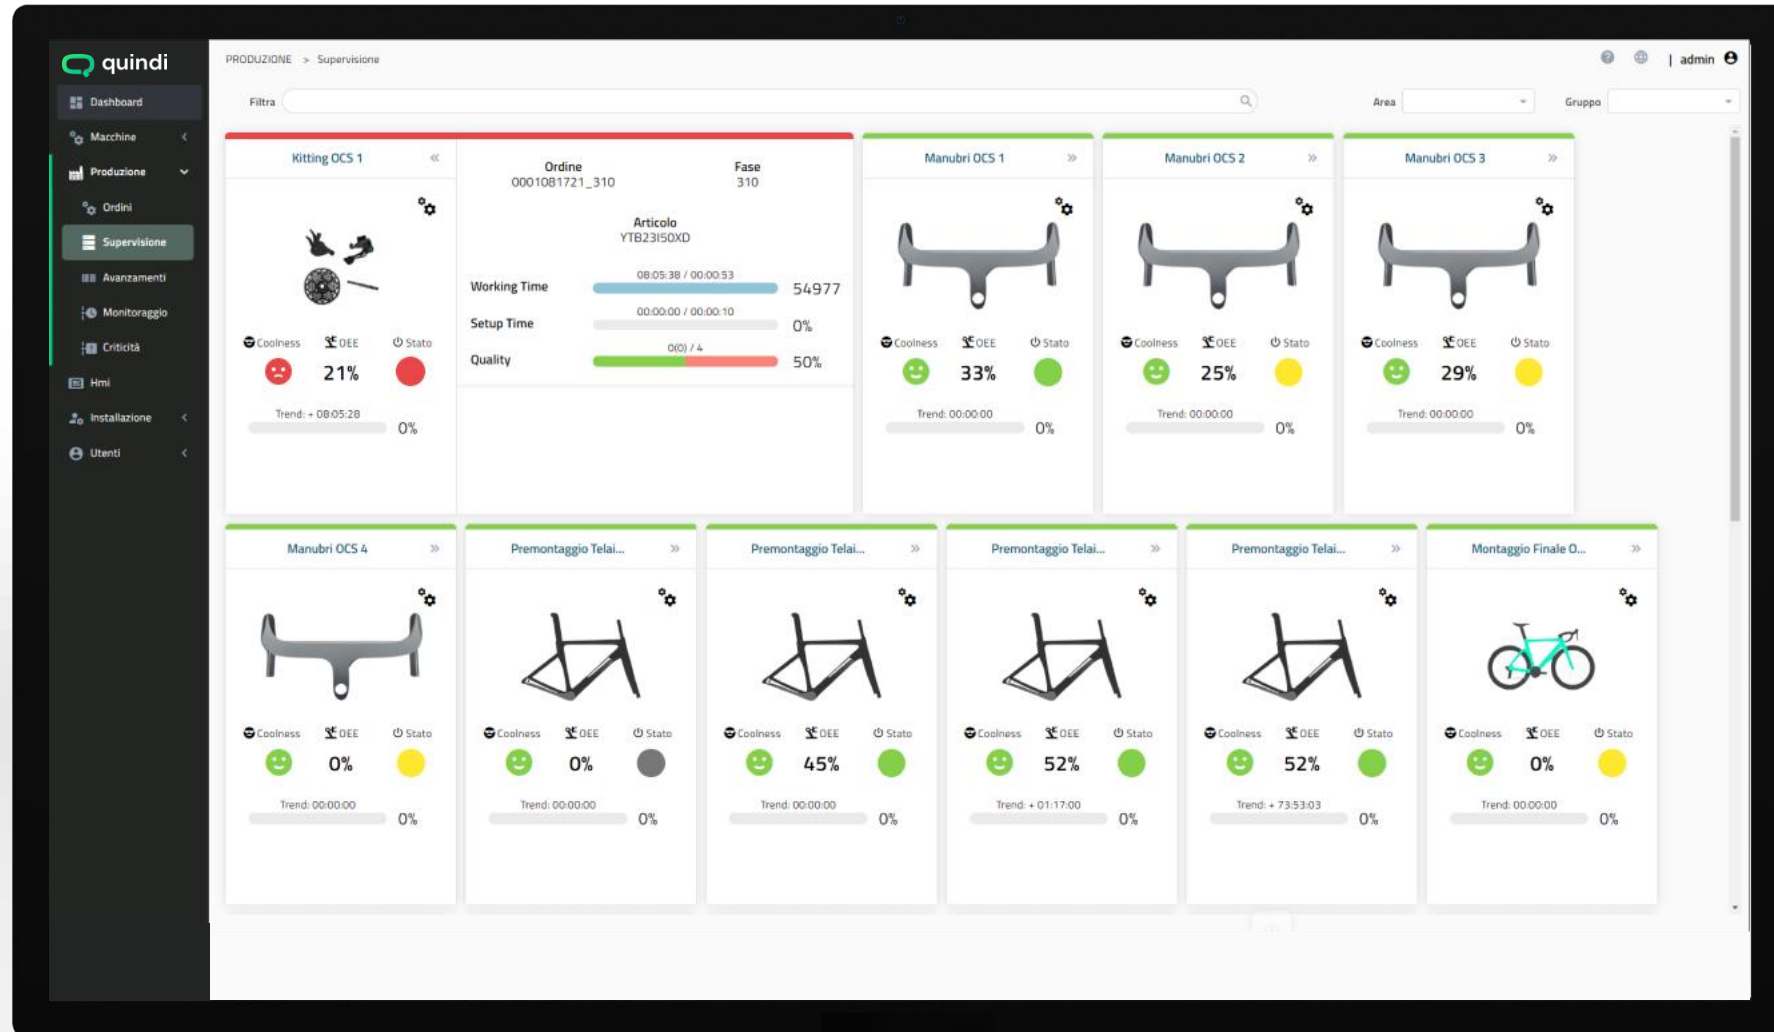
quindi

Dashboard
Macchine
Produzione
Ordini
Supervisione
Avanzamenti
Monitoraggio
Criticità
Hmi
Installazione
Utenti

PRODUZIONE > Supervisione

| admin

Filtra

Area

Gruppo

Kitting OCS 1

Coolness OEE Stato
21%
Trend: + 08:05:28
0%

Ordine
0001081721_310

Fase
310

Articolo
YTB23150XD

Working Time 08:05:38 / 00:00:53 54977
Setup Time 00:00:00 / 00:00:10 0%
Quality 0(0) / 4 50%

Manubri OCS 1
Coolness OEE Stato
33%
Trend: 00:00:00
0%

Manubri OCS 2
Coolness OEE Stato
25%
Trend: 00:00:00
0%

Manubri OCS 3
Coolness OEE Stato
29%
Trend: 00:00:00
0%

Manubri OCS 4
Coolness OEE Stato
0%
Trend: 00:00:00
0%

Premontaggio Telai...
Coolness OEE Stato
0%
Trend: 00:00:00
0%

Premontaggio Telai...
Coolness OEE Stato
45%
Trend: 00:00:00
0%

Premontaggio Telai...
Coolness OEE Stato
52%
Trend: + 01:17:00
0%

Premontaggio Telai...
Coolness OEE Stato
52%
Trend: + 73:53:03
0%

Montaggio Finale O...
Coolness OEE Stato
0%
Trend: 00:00:00
0%